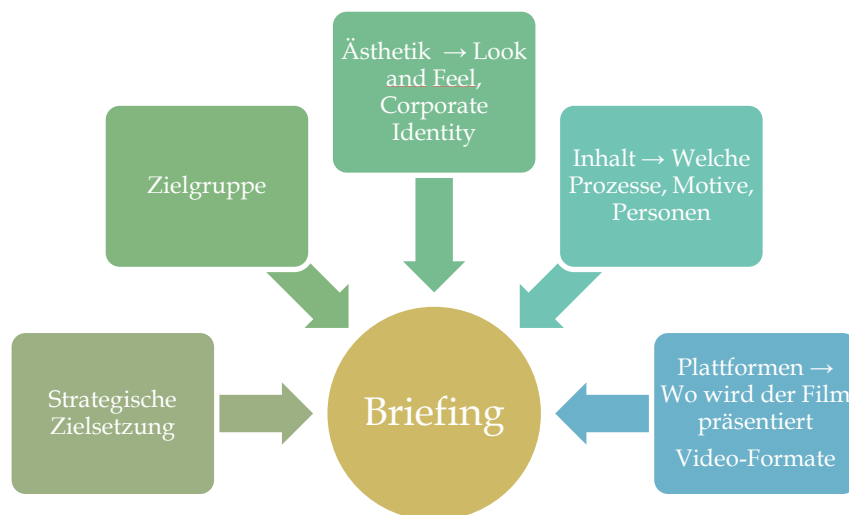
Ästhetik $\rightarrow$ Look and Feel, Corporate Identity

Zielgruppe

Inhalt $\rightarrow$ Welche Prozesse, Motive, Personen

Strategische Zielsetzung

Briefing

Plattformen $\rightarrow$ Wo wird der Film präsentiert

Video-Formate